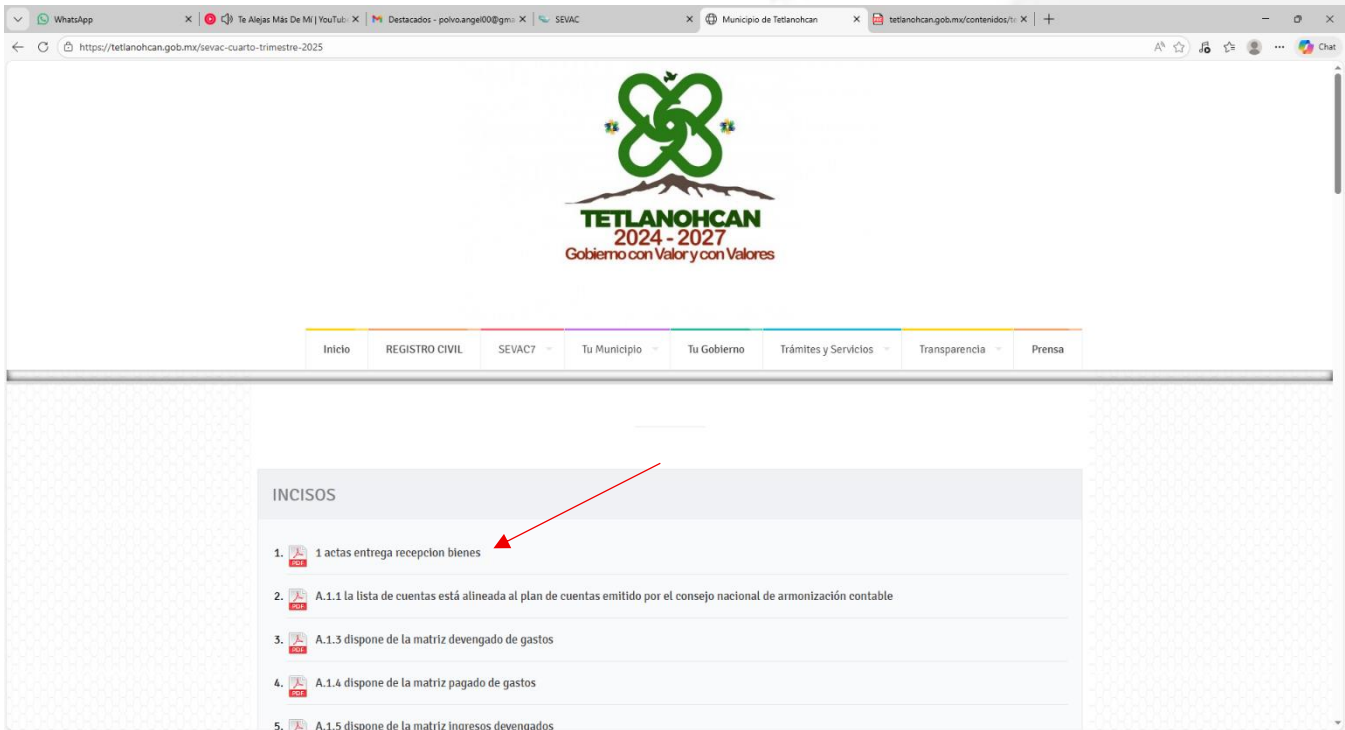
WhatsApp
Te Alejas Más De Mi | YouTub
Destacados - polvo.angel00@gma
SEVAC
Municipio de Tetlanohcan
tetlanohcan.gob.mx/contenidos/t
https://tetlanohcan.gob.mx/sevac-cuarto-trimestre-2025
Chat

TETLANOHCAN
2024 - 2027
Gobierno con Valor y con Valores

Inicio | REGISTRO CIVIL | SEVAC7 | Tu Municipio | Tu Gobierno | Trámites y Servicios | Transparencia | Prensa

INCISOS

1. 1 actas entrega recepcion bienes
2. A.1.1 la lista de cuentas está alineada al plan de cuentas emitido por el consejo nacional de armonización contable
3. A.1.3 dispone de la matriz devengado de gastos
4. A.1.4 dispone de la matriz pagado de gastos
5. A.1.5 dispone de la matriz ingresos devengados